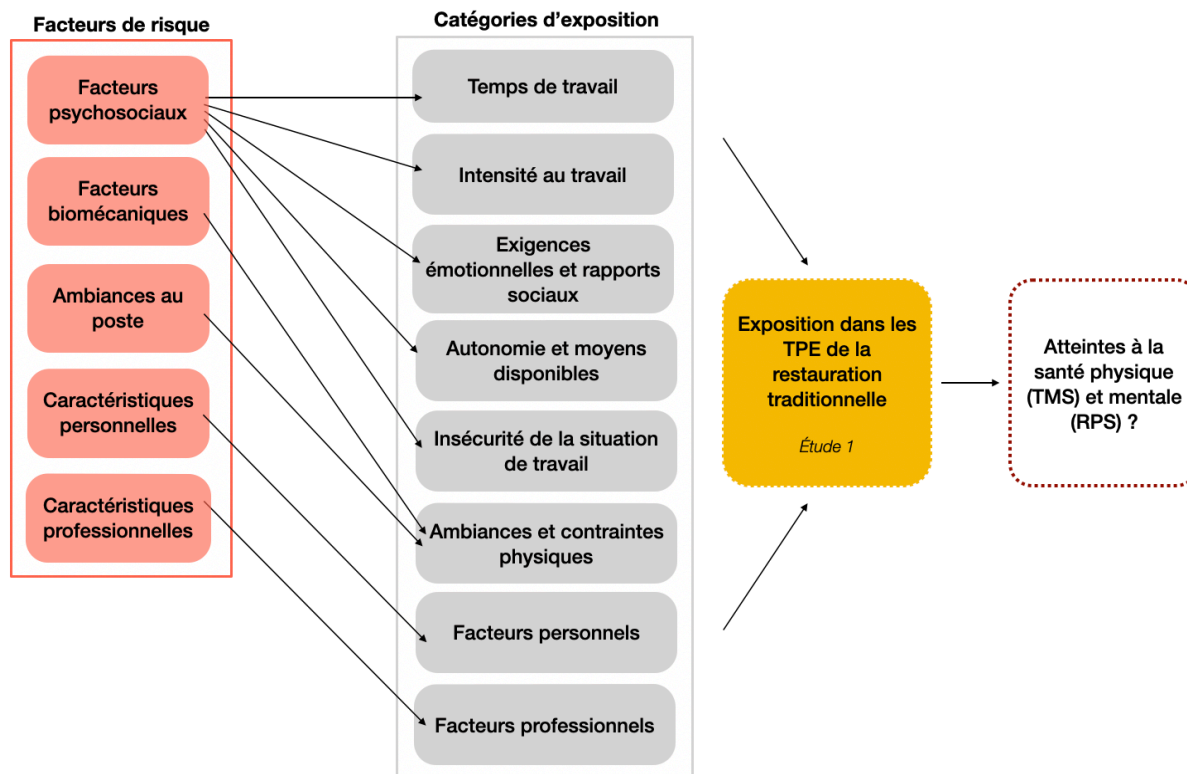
Facteurs de risque

Facteurs psychosociaux

Facteurs biomécaniques

Ambiances au poste

Caractéristiques personnelles

Caractéristiques professionnelles

Catégories d'exposition

Temps de travail

Intensité au travail

Exigences émotionnelles et rapports sociaux

Autonomie et moyens disponibles

Insécurité de la situation de travail

Ambiances et contraintes physiques

Facteurs personnels

Facteurs professionnels

Exposition dans les TPE de la restauration traditionnelle

Étude 1

Atteintes à la santé physique (TMS) et mentale (RPS) ?